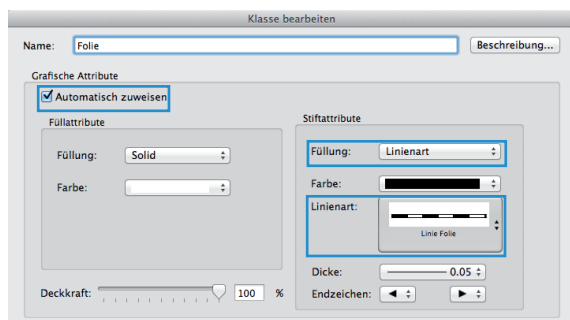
Klasse bearbeiten

Name: Folie

Beschreibung...

Grafische Attribute

Automatisch zuweisen

Füllattribute

Füllung: Solid

Farbe:

Stiftattribute

Füllung: Linienart

Farbe:

Linienart:

Linie Folie

Dicke: 0.05

Endzeichen:

Deckkraft: 100 %